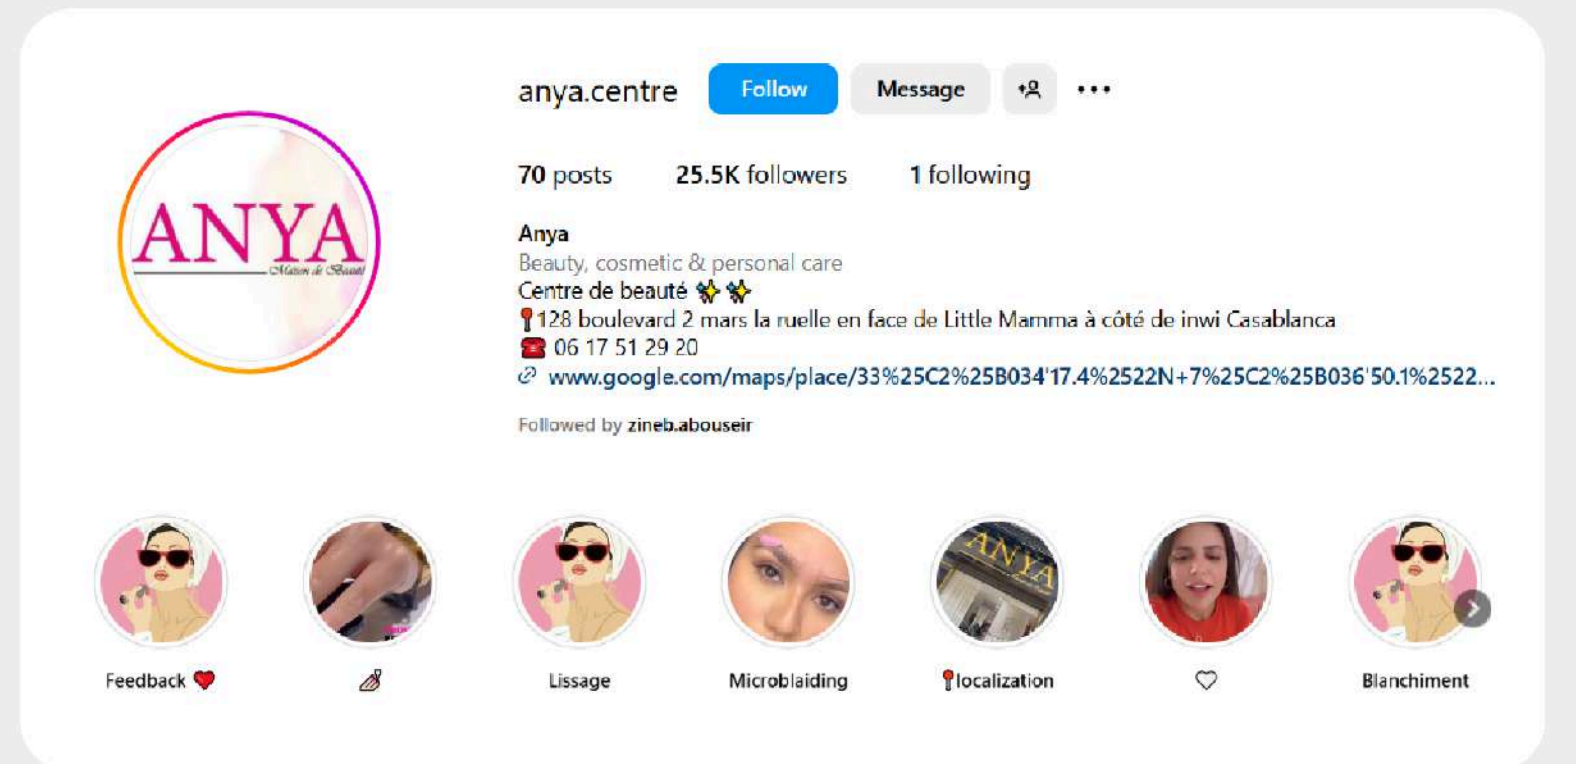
ANYA
Maison de Beauté

anya.centre Follow Message •••

70 posts 25.5K followers 1 following

Anya
Beauty, cosmetic & personal care
Centre de beauté ✨✨
📍128 boulevard 2 mars la ruelle en face de Little Mamma à côté de inwi Casablanca
☎️ 06 17 51 29 20
www.google.com/maps/place/33%25C2%25B034'17.4%2522N+7%25C2%25B036'50.1%2522...

Followed by zineb.abouseir

ANYA

Feedback ❤️
💅
Lissage
Microblaiding
📍localization
♡
Blanchiment